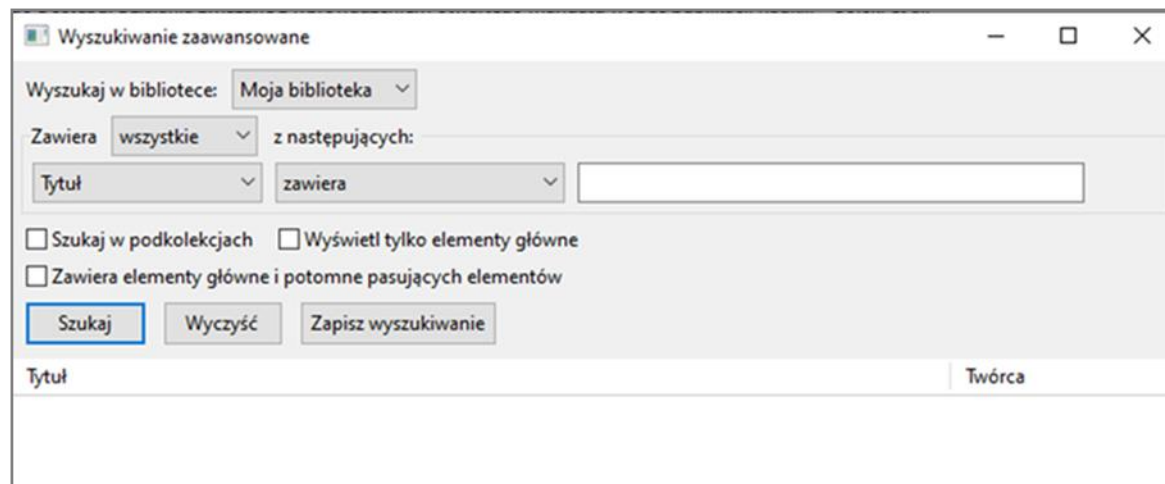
Wyszukiwanie zaawansowane

Wyszukaj w bibliotece: Moja biblioteka

Zawiera wszystkie z następujących:

Tytuł zawiera

Szukaj w podkolekcjach Wyświetl tylko elementy główne

Zawiera elementy główne i potomne pasujących elementów

Szukaj Wyczyść Zapisz wyszukiwanie

| Tytuł | Twórca |
|---|---|